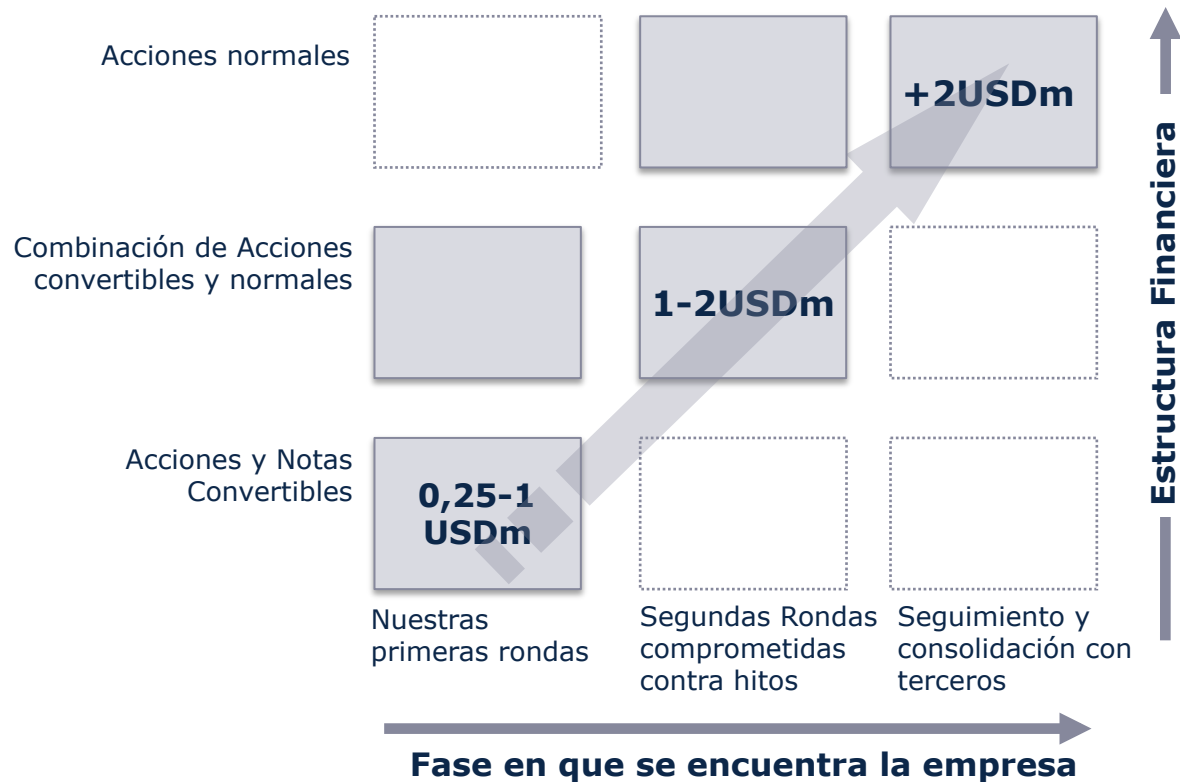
Acciones normales

+2USDm

Combinación de Acciones convertibles y normales

1-2USDm

Acciones y Notas Convertibles

0,25-1 USDm

Nuestras primeras rondas

Segundas Rondas comprometidas contra hitos

Seguimiento y consolidación con terceros

Estructura Financiera

Fase en que se encuentra la empresa